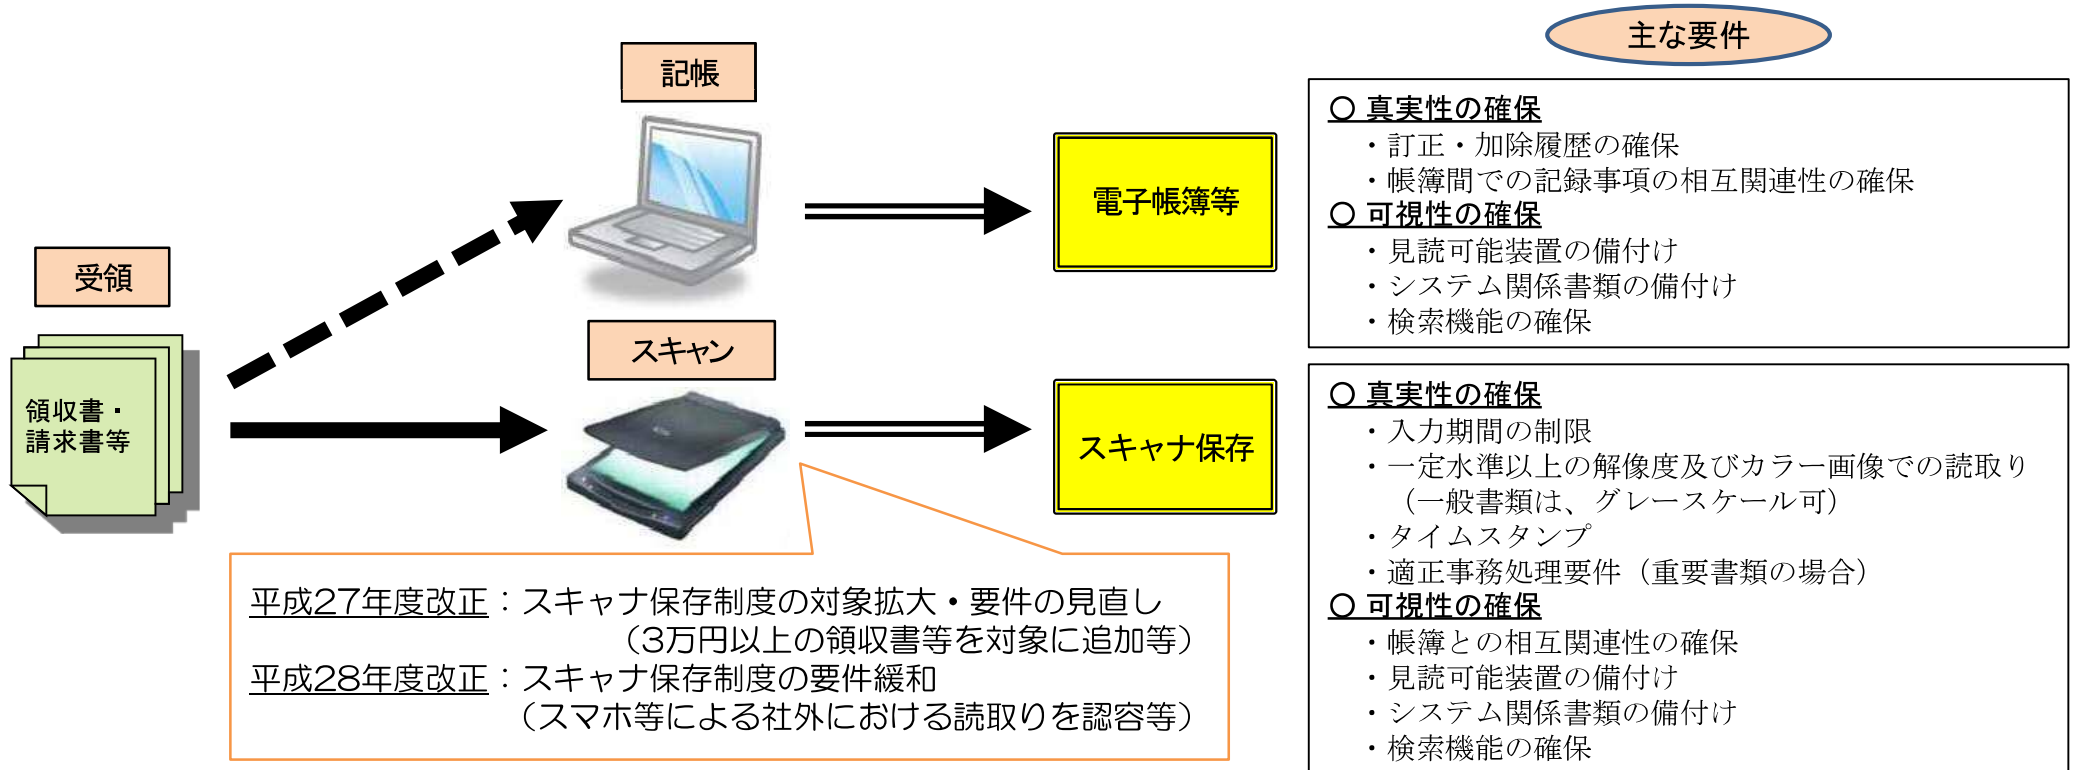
受領

領収書・請求書等

記帳

電子帳簿等

スキャン

スキャナ保存

平成27年度改正：スキャナ保存制度の対象拡大・要件の見直し
（3万円以上の領収書等を対象に追加等）
平成28年度改正：スキャナ保存制度の要件緩和
（スマホ等による社外における読取りを認容等）

主な要件

○ 真実性の確保
・訂正・加除履歴の確保
・帳簿間での記録事項の相互関連性の確保
○ 可視性の確保
・見読可能装置の備付け
・システム関係書類の備付け
・検索機能の確保

○ 真実性の確保
・入力期間の制限
・一定水準以上の解像度及びカラー画像での読取り（一般書類は、グレースケール可）
・タイムスタンプ
・適正事務処理要件（重要書類の場合）
○ 可視性の確保
・帳簿との相互関連性の確保
・見読可能装置の備付け
・システム関係書類の備付け
・検索機能の確保